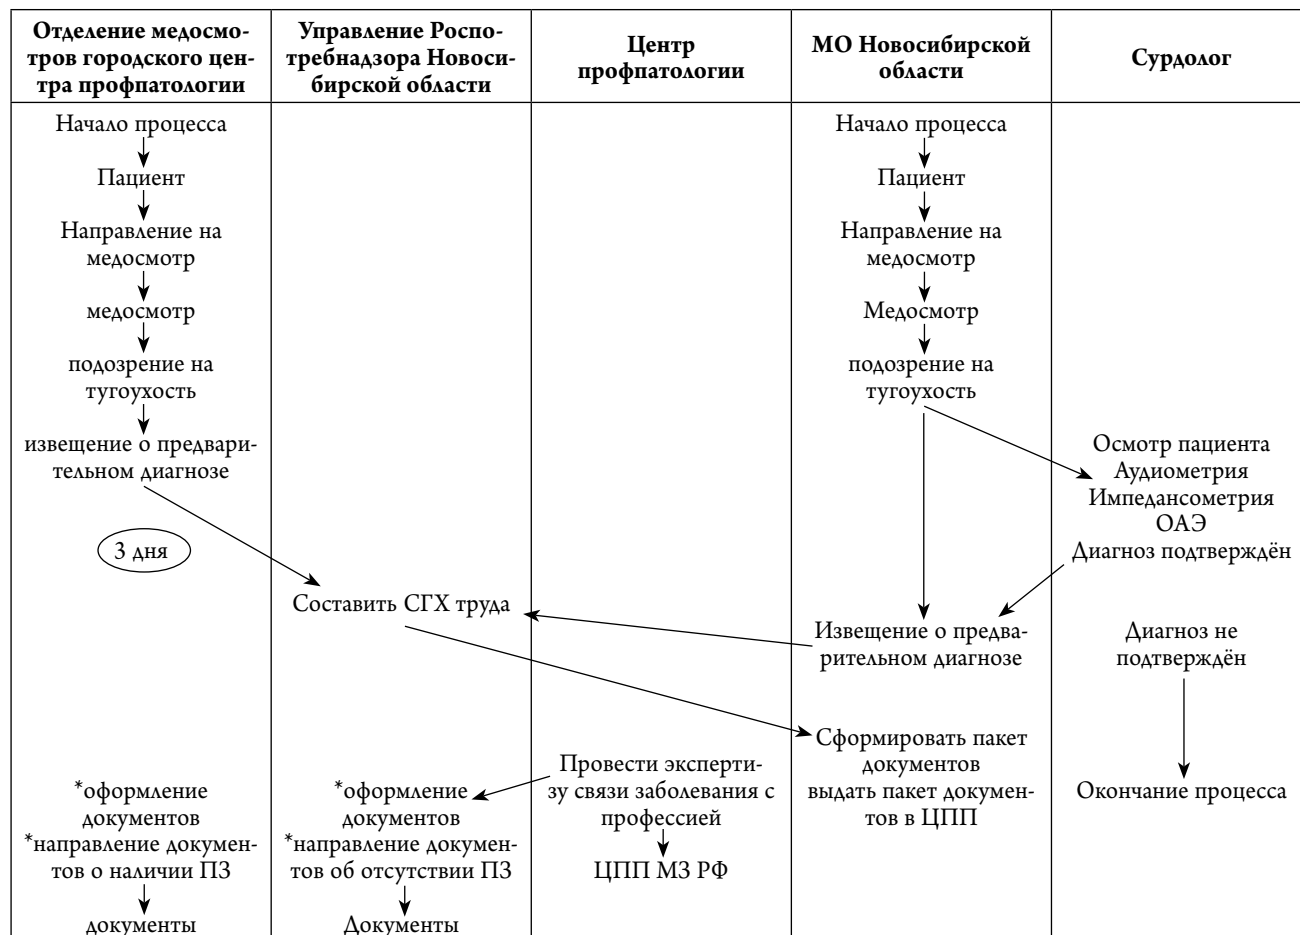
| Отделение медосмотров городского центра профпатологии | Управление Роспотребнадзора Новосибирской области | Центр профпатологии | МО Новосибирской области | Сурдолог |
|---|---|---|---|---|
| Начало процесса | | | Начало процесса | |
| Пациент | | | Пациент | |
| Направление на медосмотр | | | Направление на медосмотр | |
| медосмотр | | | Медосмотр | |
| подозрение на тугоухость | | | подозрение на тугоухость | |
| извещение о предварительном диагнозе | | | | Осмотр пациента Аудиометрия Импедансометрия ОАЭ Диагноз подтверждён |
| 3 дня | Составить СГХ труда | | Извещение о предварительном диагнозе | Диагноз не подтверждён |
| | | Провести экспертизу связи заболевания с профессией | Сформировать пакет документов выдать пакет документов в ЦПП | Окончание процесса |
| *оформление документов *направление документов о наличии ПЗ | *оформление документов *направление документов об отсутствии ПЗ | ЦПП МЗ РФ | | |
| документы | Документы | | | |